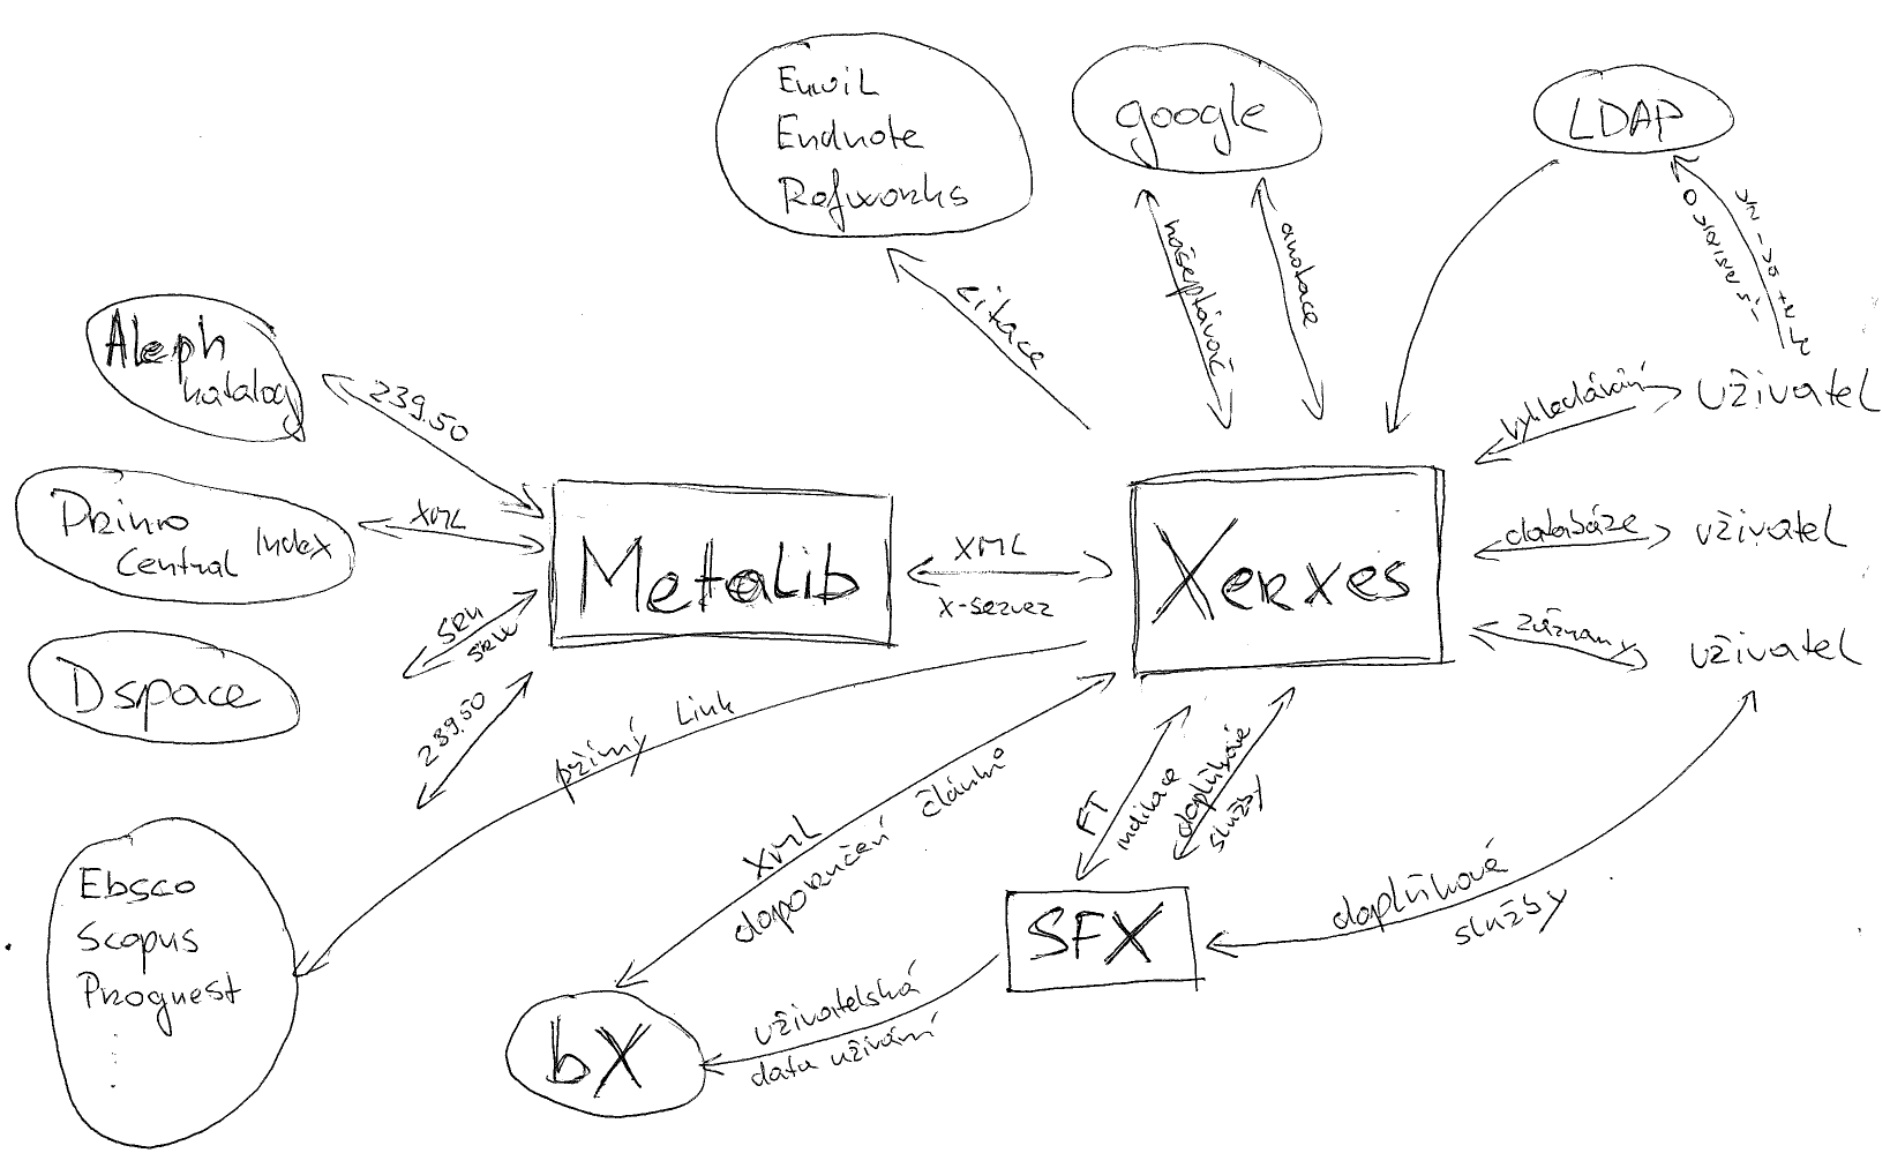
Email
Endnote
Refworks

google

LDAP

Aleph
katalog

239.50

Primo Central Index

XML

Dspace

SRU
SRW

239.50

Ebsco
Scopus
Proquest

Metalib

XML

X-server

Xerxes

citace

našeptávač

anotace

ověření

uživatele

vyhledávání

uživatel

databáze

uživatel

záznamy

uživatel

přímý link

XML
doporučení článků

FT
nabídka

doplňkové
služby

SFX

doplňkové
služby

bX

uživatelská
data užívání